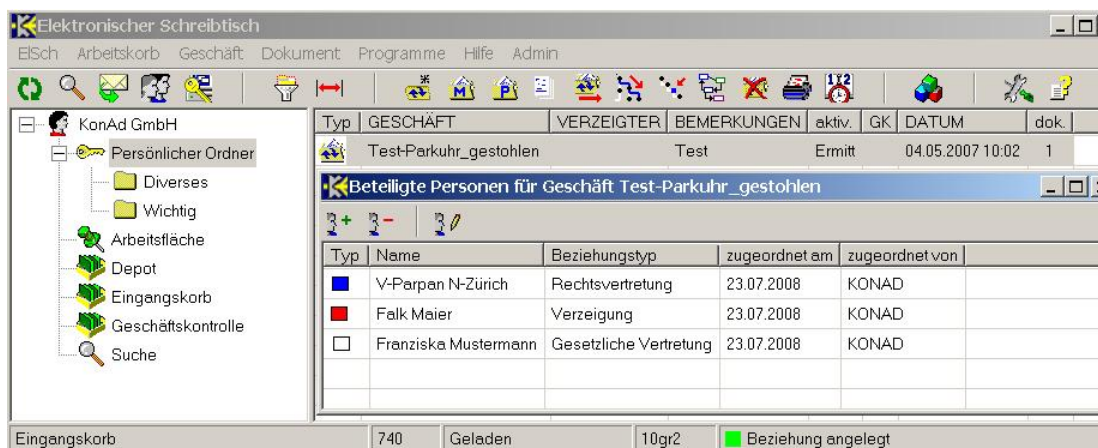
Elektronischer Schreibtisch

ElSch Arbeitskorb Geschäft Dokument Programme Hilfe Admin

KonAd GmbH
Persönlicher Ordner
Diverses
Wichtig
Arbeitsfläche
Depot
Eingangskorb
Geschäftskontrolle
Suche

| Typ | GESCHÄFT | VERZEIGTER | BEMERKUNGEN | aktiv. | GK | DATUM | dok. |
|---|---|---|---|---|---|---|---|
| | Test-Parkuhr_gestohlen | | Test | Ermitt | | 04.05.2007 10:02 | 1 |

Beteiligte Personen für Geschäft Test-Parkuhr_gestohlen

| Typ | Name | Beziehungstyp | zugeordnet am | zugeordnet von |
|---|---|---|---|---|
| | V-Parpan N-Zürich | Rechtsvertretung | 23.07.2008 | KONAD |
| | Falk Maier | Verzeigung | 23.07.2008 | KONAD |
| | Franziska Mustermann | Gesetzliche Vertretung | 23.07.2008 | KONAD |

Eingangskorb | 740 | Geladen | 10gr2 | Beziehung angelegt